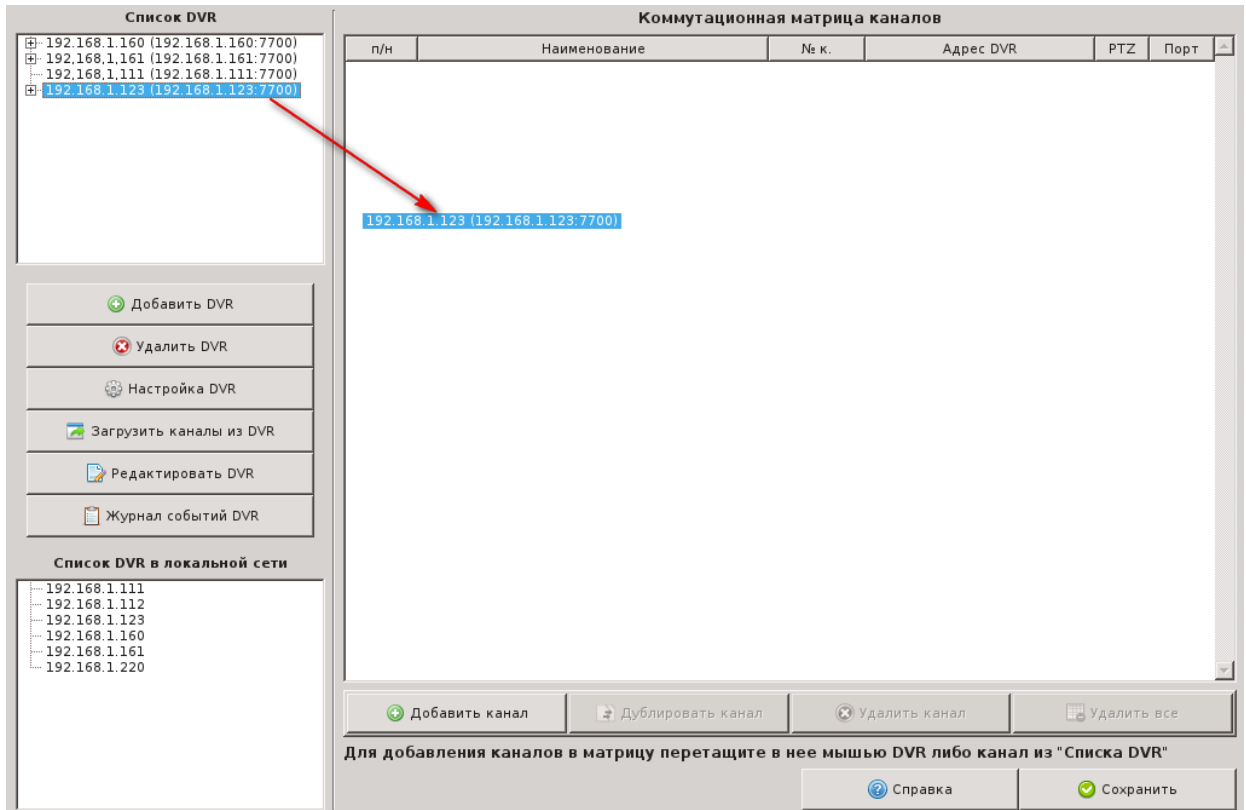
Список DVR

192.168.1.160 (192.168.1.160:7700)
192,168,1,161 (192.168.1.161:7700)
192,168,1,111 (192.168.1.111:7700)
192.168.1.123 (192.168.1.123:7700)

Добавить DVR
Удалить DVR
Настройка DVR
Загрузить каналы из DVR
Редактировать DVR
Журнал событий DVR

Список DVR в локальной сети

192.168.1.111
192.168.1.112
192.168.1.123
192.168.1.160
192.168.1.161
192.168.1.220

Коммутационная матрица каналов

| п/н | Наименование | № к. | Адрес DVR | PTZ | Порт |
|---|---|---|---|---|---|

192.168.1.123 (192.168.1.123:7700)

Добавить канал
Дублировать канал
Удалить канал
Удалить все

Для добавления каналов в матрицу перетащите в нее мышью DVR либо канал из "Списка DVR"

Справка
Сохранить